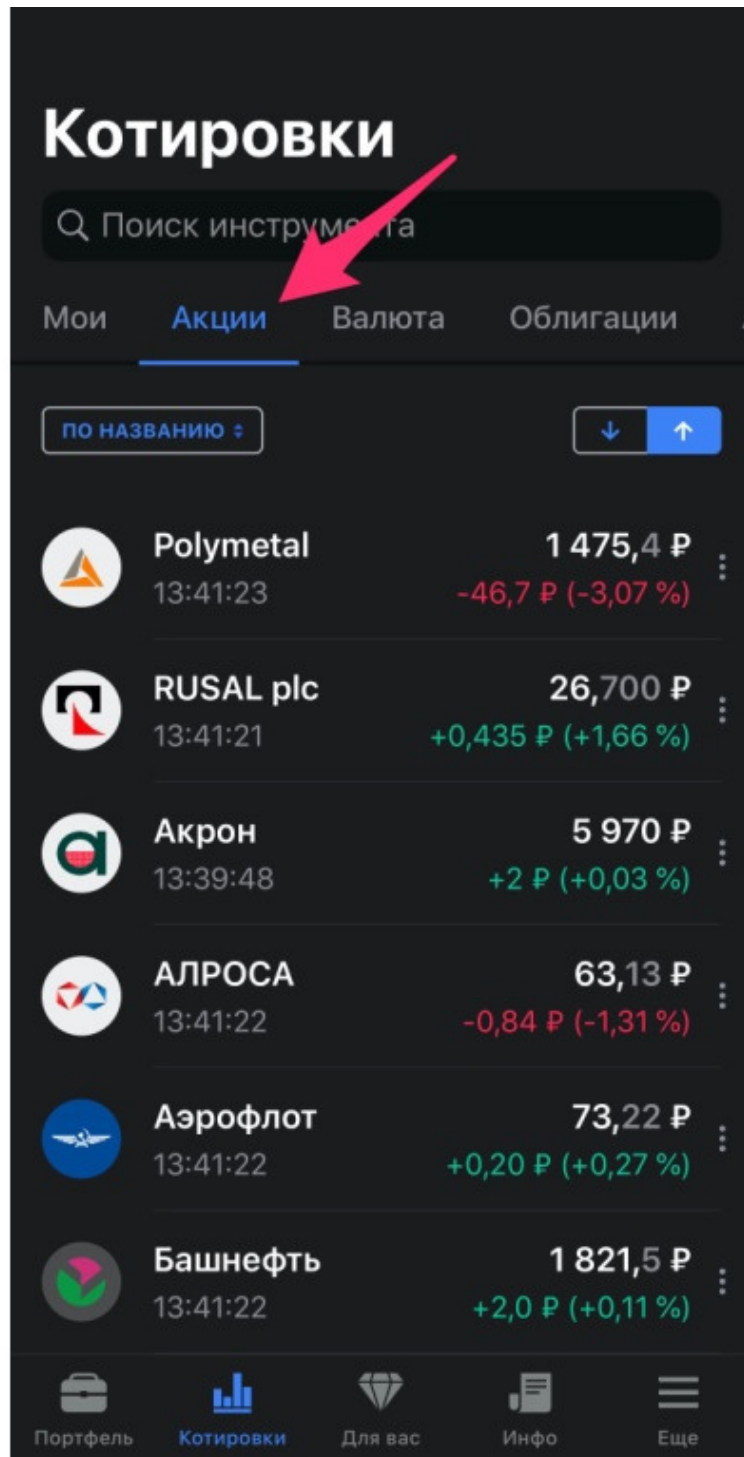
Котировки

Поиск инстру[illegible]та

Мои Акции Валюта Облигации

ПО НАЗВАНИЮ

Polymetal
13:41:23
1 475,4 ₽
-46,7 ₽ (-3,07 %)

RUSAL plc
13:41:21
26,700 ₽
+0,435 ₽ (+1,66 %)

Акрон
13:39:48
5 970 ₽
+2 ₽ (+0,03 %)

АЛРОСА
13:41:22
63,13 ₽
-0,84 ₽ (-1,31 %)

Аэрофлот
13:41:22
73,22 ₽
+0,20 ₽ (+0,27 %)

Башнефть
13:41:22
1 821,5 ₽
+2,0 ₽ (+0,11 %)

Портфель Котировки Для вас Инфо Еще